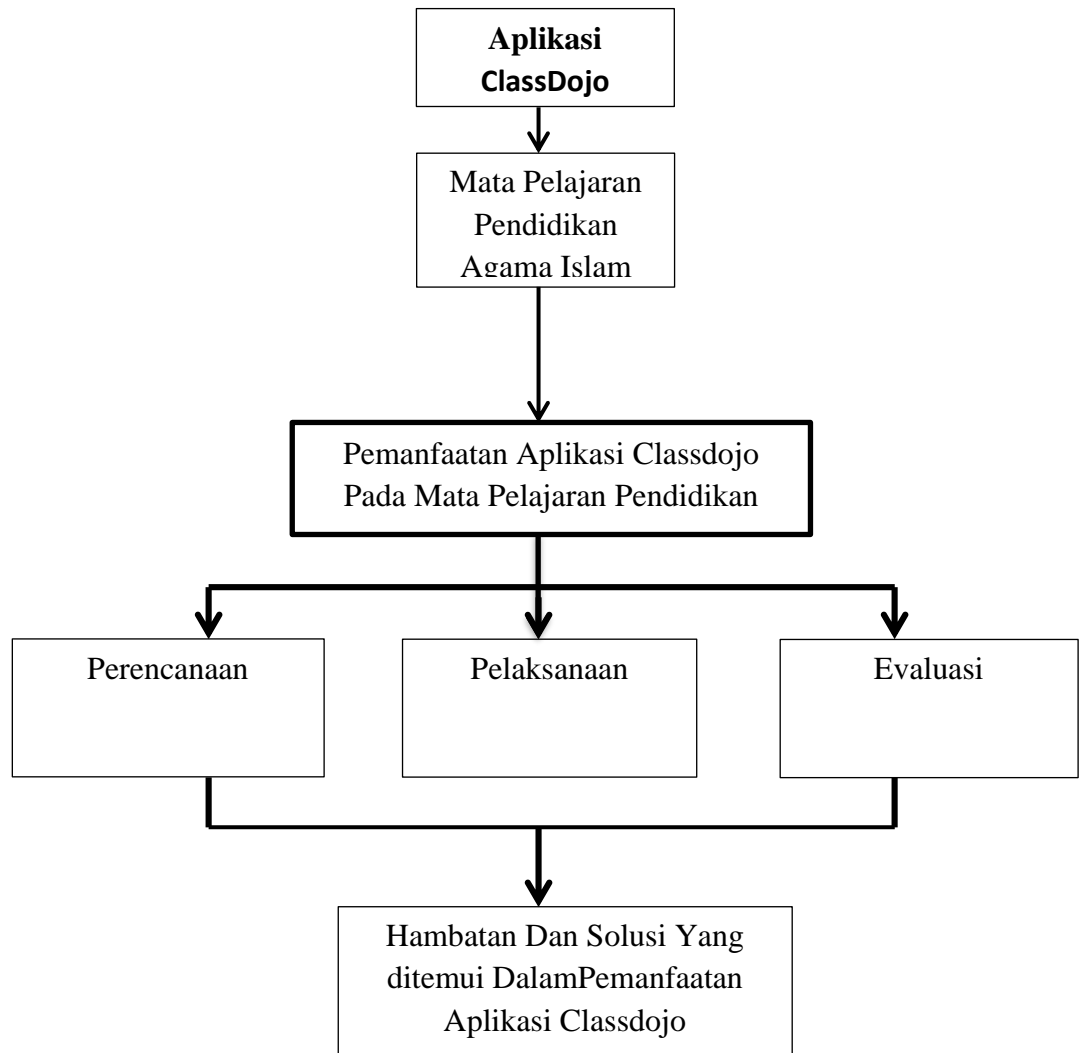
Aplikasi ClassDojo

Mata Pelajaran Pendidikan Agama Islam

Pemanfaatan Aplikasi Classdojo Pada Mata Pelajaran Pendidikan

Perencanaan

Pelaksanaan

Evaluasi

Hambatan Dan Solusi Yang ditemui DalamPemanfaatan Aplikasi Classdojo